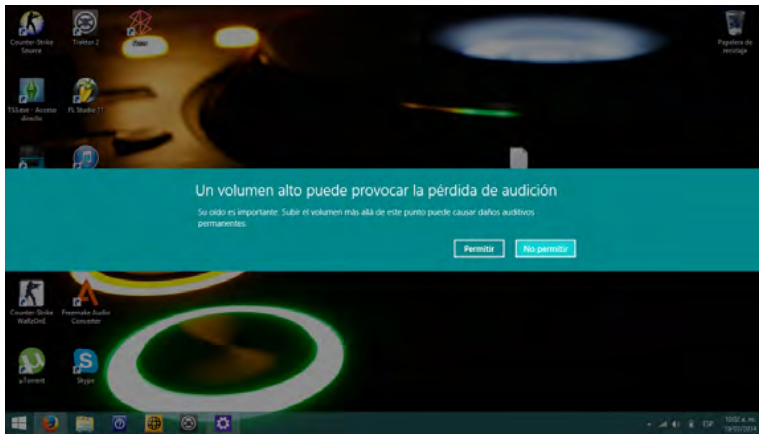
Counter-Strike Source

Traktor 2

Zuma

Papelera de reciclaje

TSS.exe - Acceso directo

FL Studio 11

Un volumen alto puede provocar la pérdida de audición

Su oído es importante. Subir el volumen más allá de este punto puede causar daños auditivos permanentes.

Permitir

No permitir

Counter-Strike WaRzOnE

Freemake Audio Converter

uTorrent

Skype

ESP

10:02 a. m.
19/03/2014